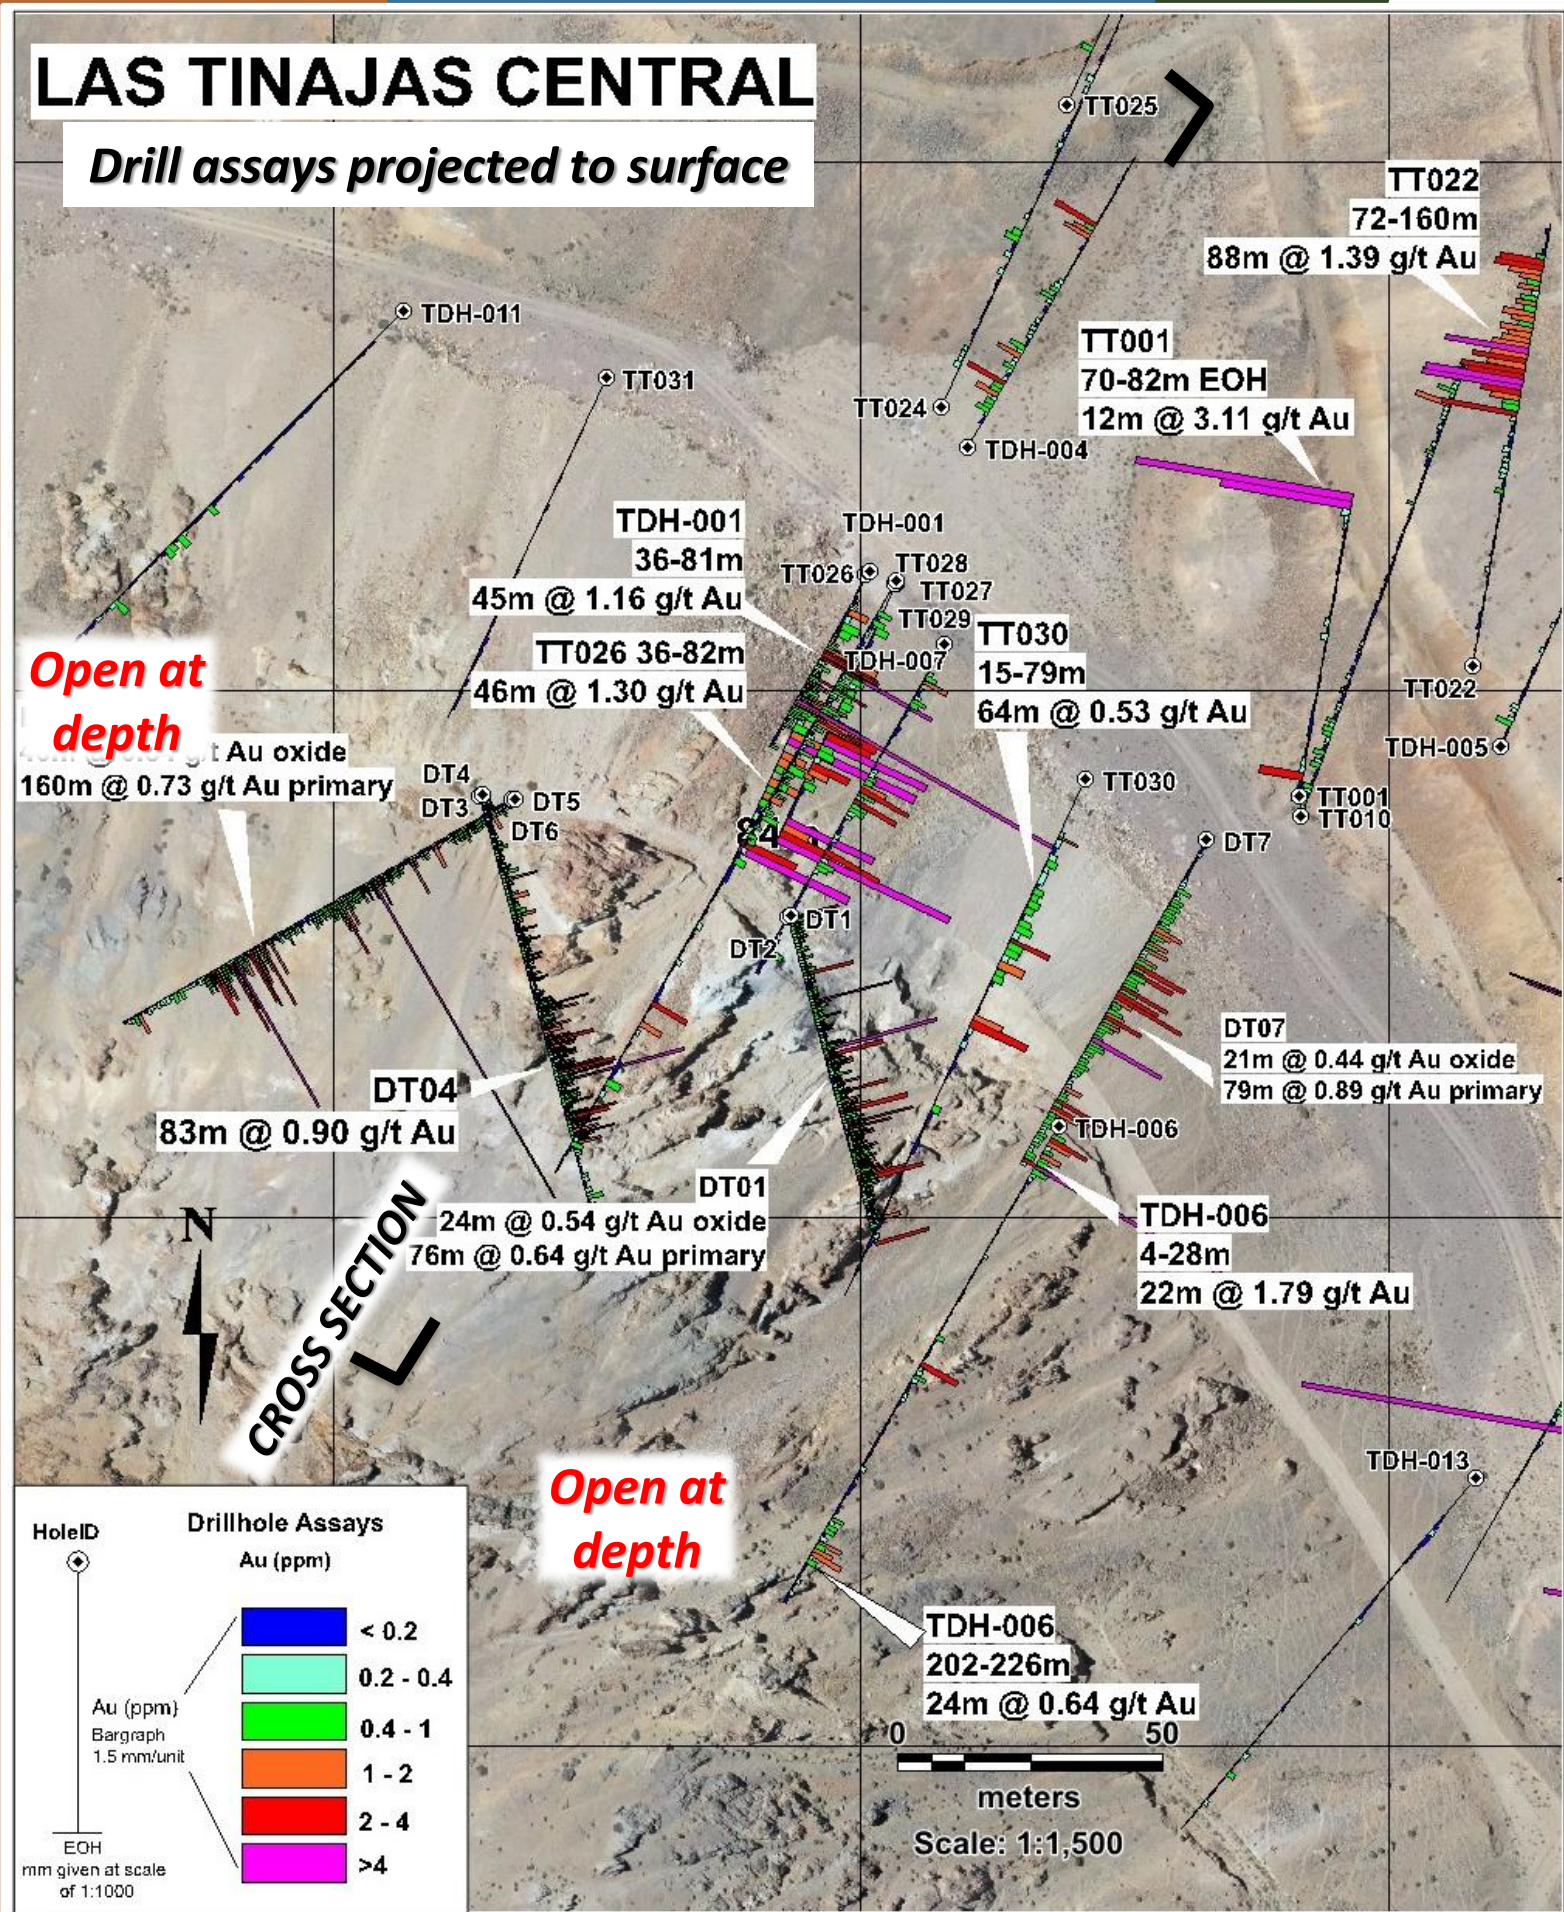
LAS TINAJAS CENTRAL

Drill assays projected to surface

TT025

TT022
72-160m
88m @ 1.39 g/t Au

TDH-011

TT031

TT001
70-82m EOH
12m @ 3.11 g/t Au

TT024

TDH-004

TDH-001
36-81m
45m @ 1.16 g/t Au

TDH-001

TT026

TT028

TT027

TT029

TDH-007

TT030
15-79m
64m @ 0.53 g/t Au

TT026 36-82m
46m @ 1.30 g/t Au

Open at depth

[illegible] g/t Au oxide
160m @ 0.73 g/t Au primary

TT022

TDH-005

DT4

DT3

DT5

DT6

TT030

TT001

TT010

DT7

DT1

DT2

DT07
21m @ 0.44 g/t Au oxide
79m @ 0.89 g/t Au primary

DT04
83m @ 0.90 g/t Au

TDH-006

DT01
24m @ 0.54 g/t Au oxide
76m @ 0.64 g/t Au primary

TDH-006
4-28m
22m @ 1.79 g/t Au

N

CROSS SECTION

TDH-013

HoleID

Drillhole Assays
Au (ppm)

Open at depth

Au (ppm)
Bargraph
1.5 mm/unit

EOH
mm given at scale of 1:1000

< 0.2
0.2 - 0.4
0.4 - 1
1 - 2
2 - 4
>4

TDH-006
202-226m
24m @ 0.64 g/t Au

0 50
meters
Scale: 1:1,500